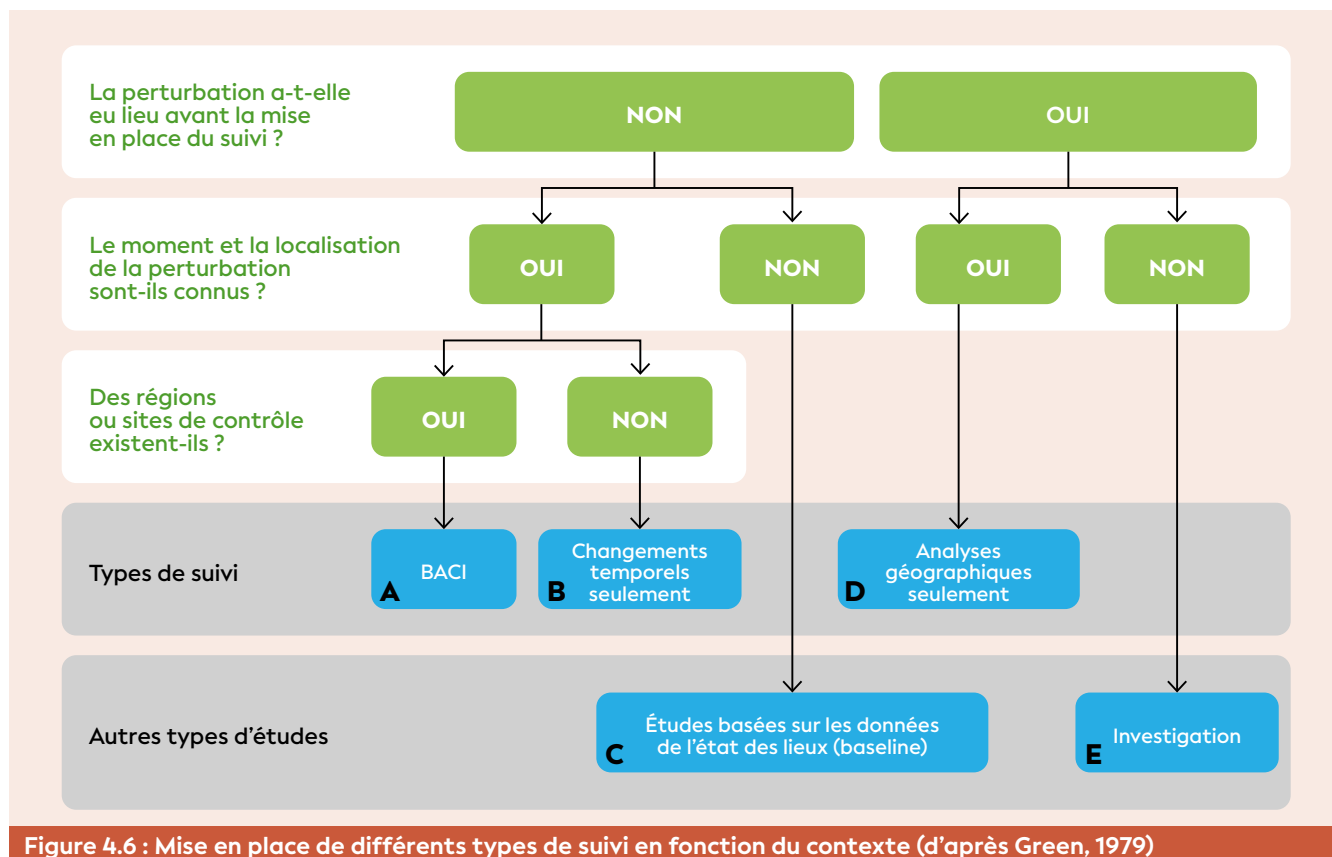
La perturbation a-t-elle eu lieu avant la mise en place du suivi ?

NON

OUI

Le moment et la localisation de la perturbation sont-ils connus ?

OUI

NON

OUI

NON

Des régions ou sites de contrôle existent-ils ?

OUI

NON

Types de suivi

BACI
A

Changements temporels seulement
B

Analyses géographiques seulement
D

Autres types d'études

Études basées sur les données de l'état des lieux (baseline)
C

Investigation
E

Figure 4.6 : Mise en place de différents types de suivi en fonction du contexte (d'après Green, 1979)